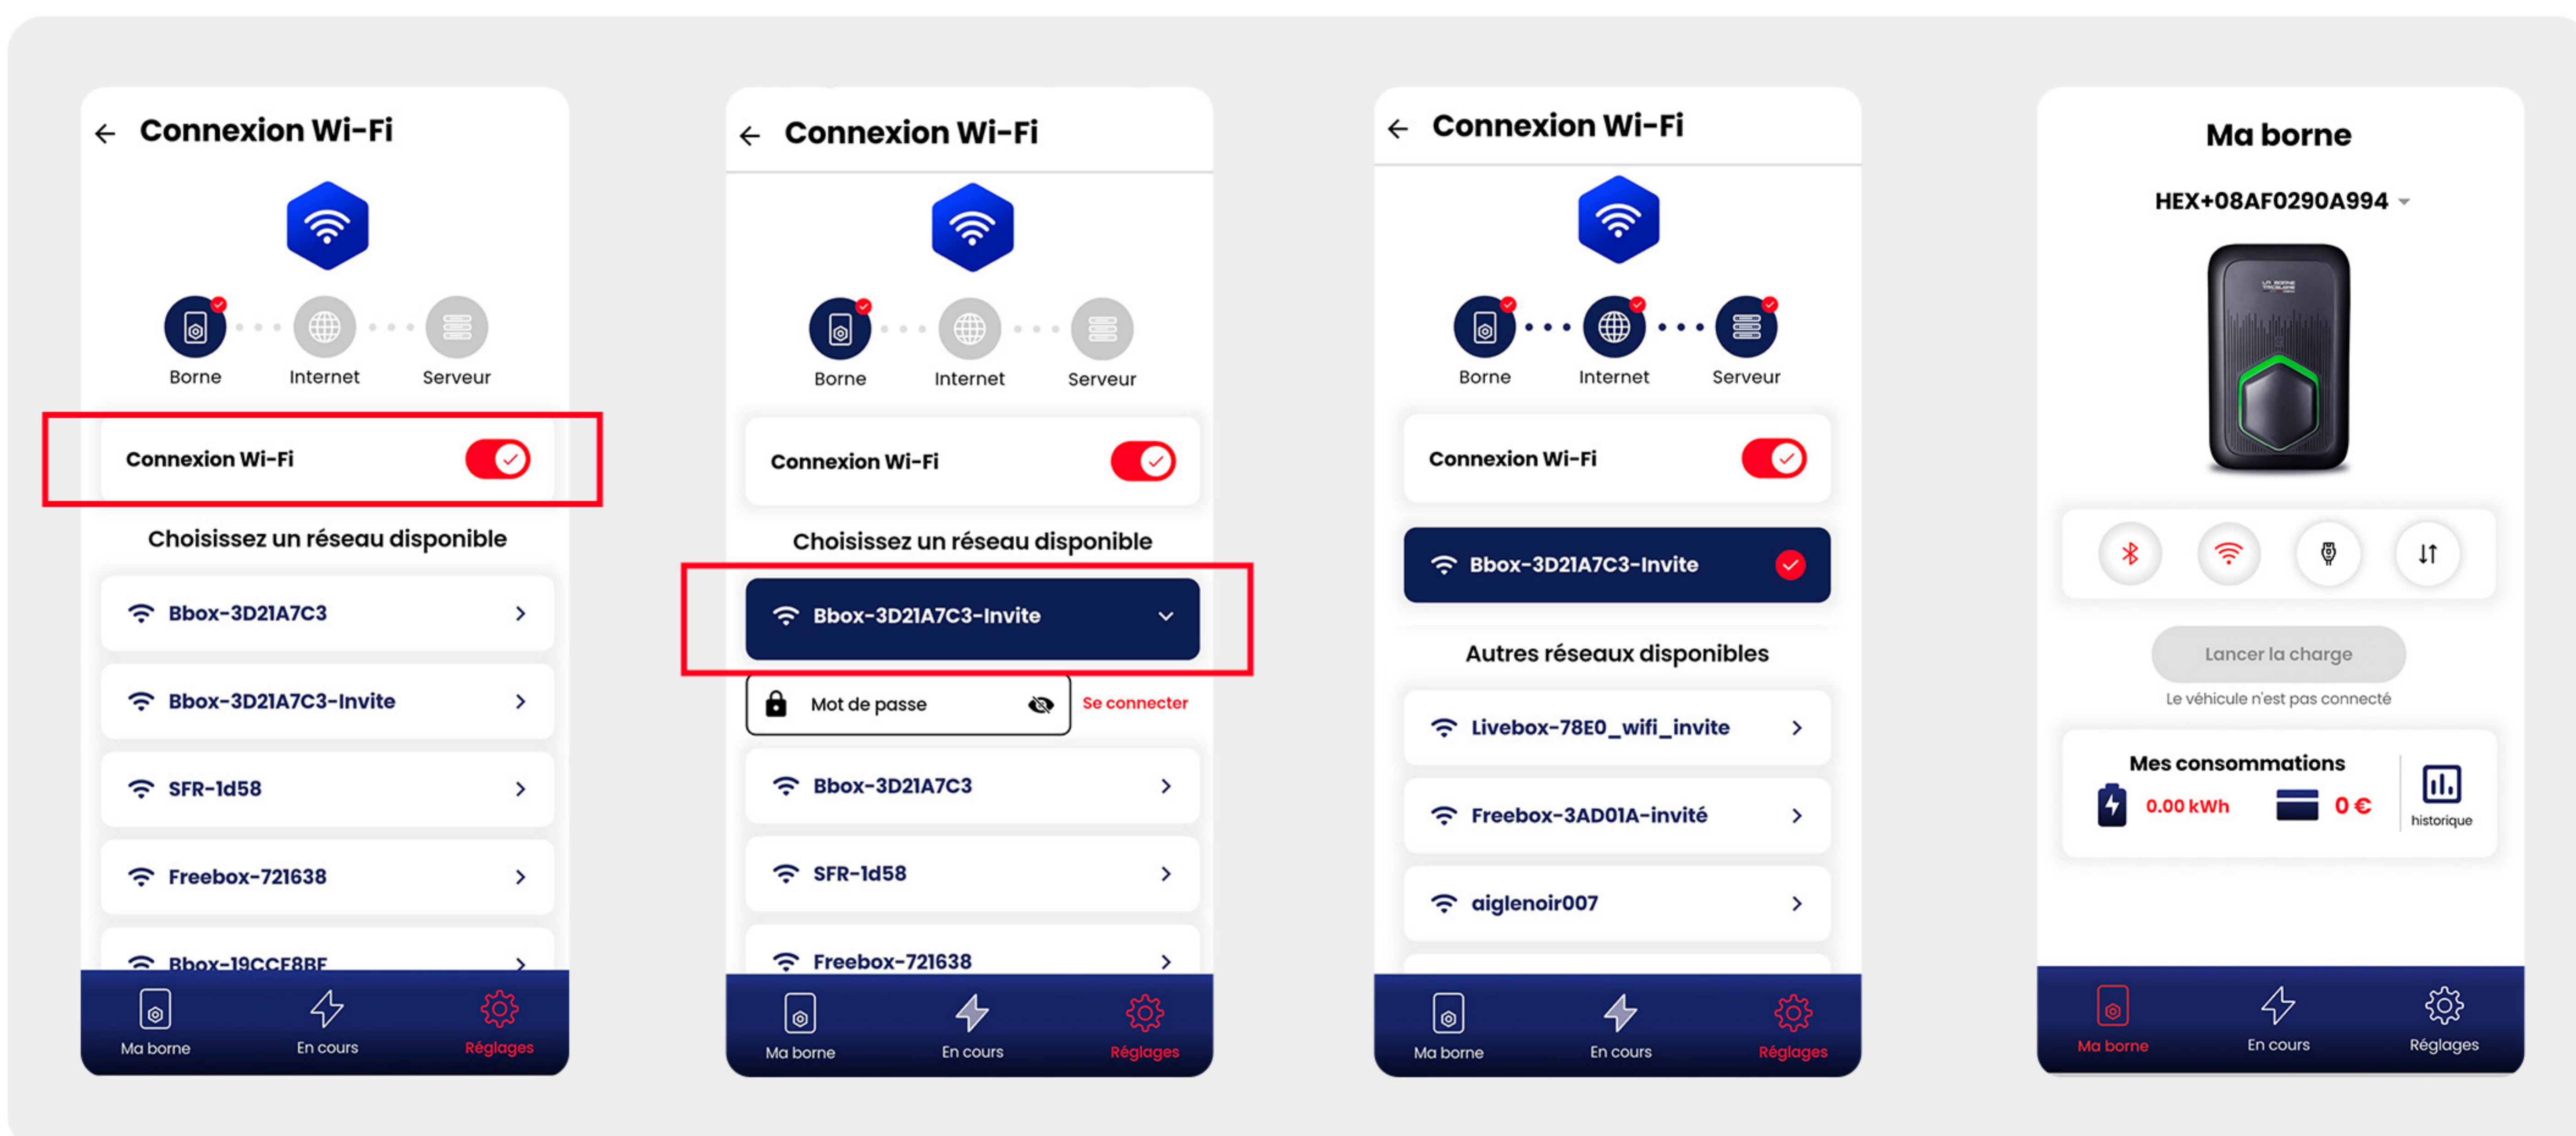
← Connexion Wi-Fi

Borne Internet Serveur

Connexion Wi-Fi

Choisissez un réseau disponible

Bbox-3D21A7C3 >

Bbox-3D21A7C3-Invite >

SFR-1d58 >

Freebox-721638 >

Bbox-19CCE8BE >

Ma borne En cours Réglages

← Connexion Wi-Fi

Borne Internet Serveur

Connexion Wi-Fi

Choisissez un réseau disponible

Bbox-3D21A7C3-Invite

Mot de passe Se connecter

Bbox-3D21A7C3 >

SFR-1d58 >

Freebox-721638 >

Ma borne En cours Réglages

← Connexion Wi-Fi

Borne Internet Serveur

Connexion Wi-Fi

Bbox-3D21A7C3-Invite

Autres réseaux disponibles

Livebox-78E0_wifi_invite >

Freebox-3AD01A-invité >

aiglenoir007 >

Ma borne En cours Réglages

Ma borne

HEX+08AF0290A994

Lancer la charge

Le véhicule n'est pas connecté

Mes consommations

0.00 kWh 0 €

historique

Ma borne En cours Réglages